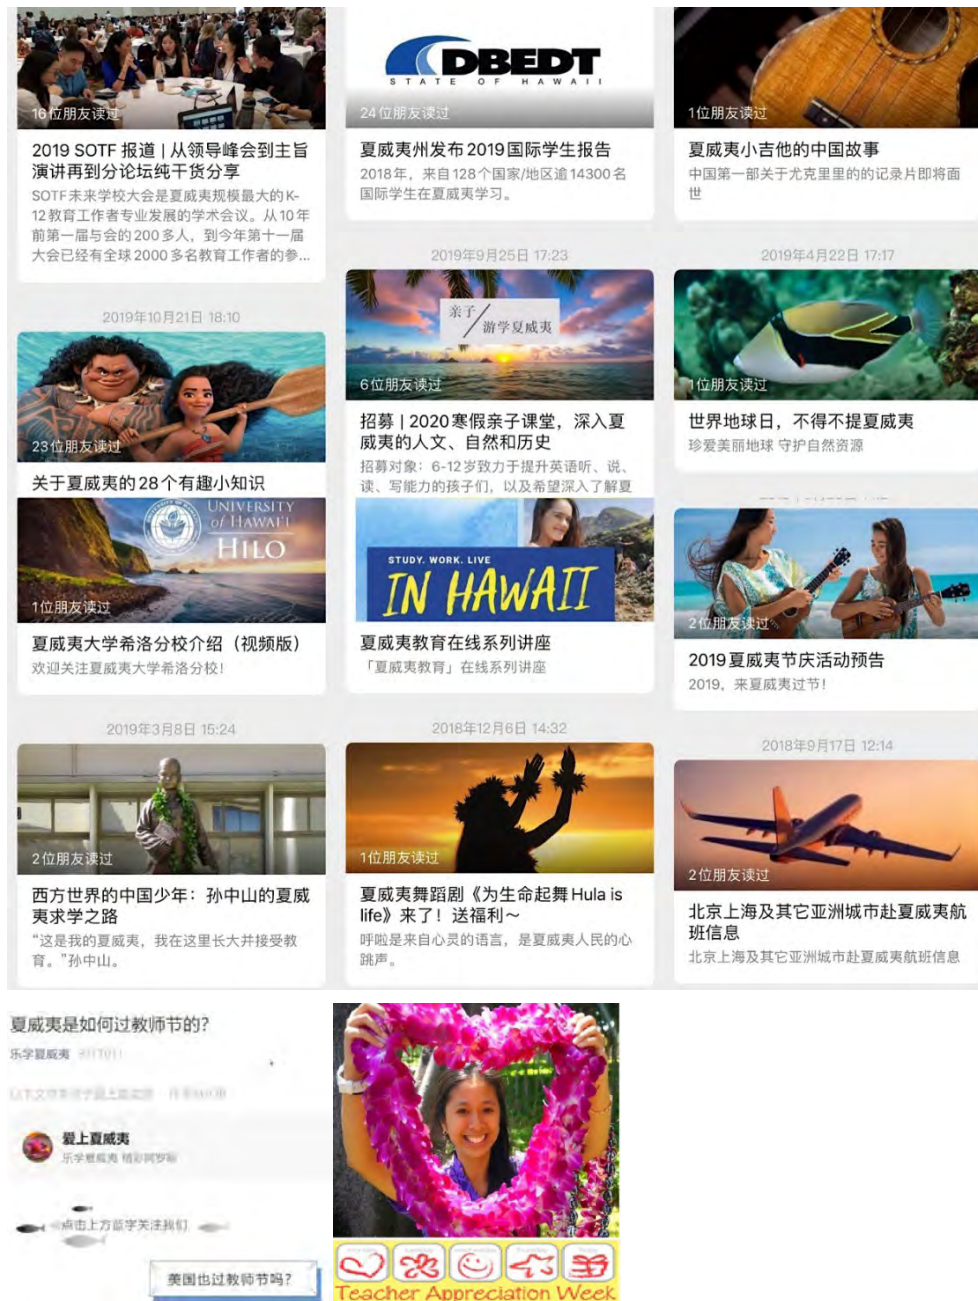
16位朋友读过

2019 SOTF 报道 | 从领导峰会到主旨演讲再到分论坛纯干货分享

SOTF未来学校大会是夏威夷规模最大的K-12教育工作者专业发展的学术会议。从10年前第一届与会的200多人，到今年第十一届大会已经有全球2000多名教育工作者的参...

2019年10月21日 18:10

23位朋友读过

关于夏威夷的28个有趣小知识

UNIVERSITY of HAWAI'I HILO

1位朋友读过

夏威夷大学希洛分校介绍（视频版）

欢迎关注夏威夷大学希洛分校！

2019年3月8日 15:24

2位朋友读过

西方世界的中国少年：孙中山的夏威夷求学之路

"这是我的夏威夷，我在这里长大并接受教育。"孙中山。

DBEDT STATE OF HAWAII

24位朋友读过

夏威夷州发布2019国际学生报告

2018年，来自128个国家/地区逾14300名国际学生在夏威夷学习。

2019年9月25日 17:23

亲子 游学夏威夷

6位朋友读过

招募 | 2020寒假亲子课堂，深入夏威夷的人文、自然和历史

招募对象：6-12岁致力于提升英语听、说、读、写能力的孩子们，以及希望深入了解夏

STUDY. WORK. LIVE IN HAWAII

夏威夷教育在线系列讲座

「夏威夷教育」在线系列讲座

2018年12月6日 14:32

1位朋友读过

夏威夷舞蹈剧《为生命起舞 Hula is life》来了！送福利～

呼啦是来自心灵的语言，是夏威夷人民的心跳声。

1位朋友读过

夏威夷小吉他的中国故事

中国第一部关于尤克里里的记录片即将面世

2019年4月22日 17:17

1位朋友读过

世界地球日，不得不提夏威夷

珍爱美丽地球 守护自然资源

2位朋友读过

2019夏威夷节庆活动预告

2019，来夏威夷过节！

2018年9月17日 12:14

2位朋友读过

北京上海及其它亚洲城市赴夏威夷航班信息

北京上海及其它亚洲城市赴夏威夷航班信息

夏威夷是如何过教师节的?

乐学夏威夷 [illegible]

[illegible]

爱上夏威夷

乐学夏威夷 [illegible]

点击上方蓝字关注我们

美国也过教师节吗?

Teacher Appreciation Week